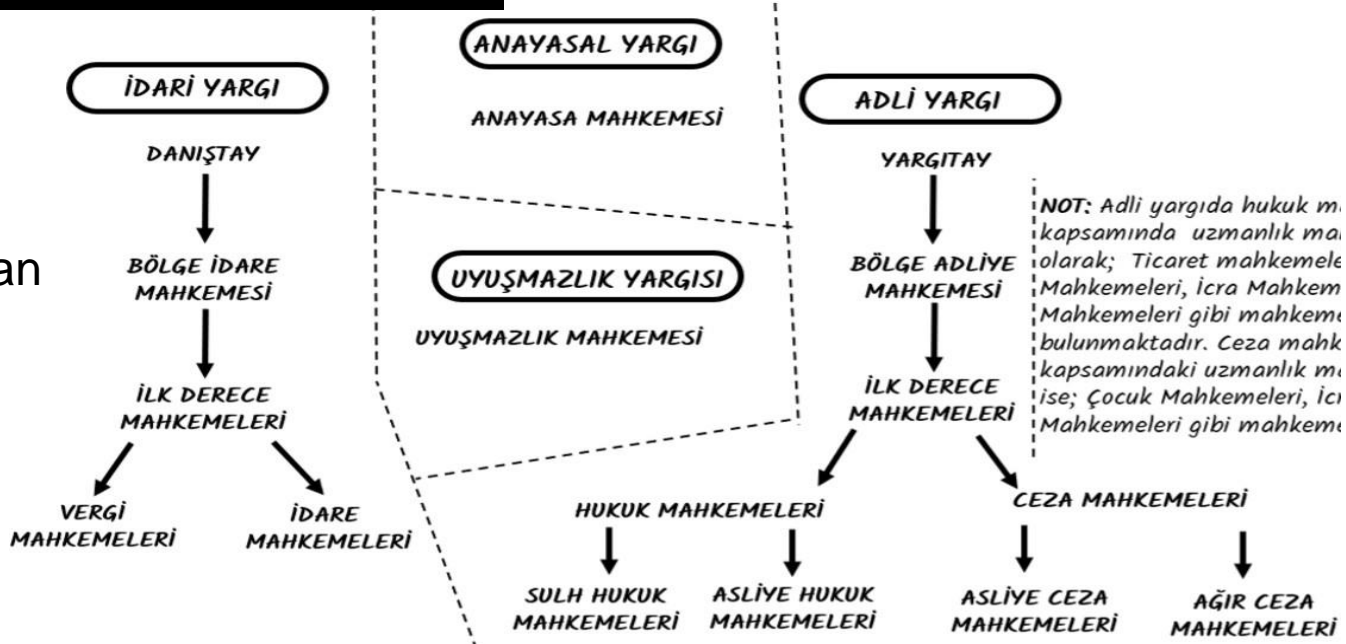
an

İDARİ YARGI

DANIŞTAY

BÖLGE İDARE MAHKEMESİ

İLK DERECE MAHKEMELERİ

VERGİ MAHKEMELERİ

İDARE MAHKEMELERİ

ANAYASAL YARGI

ANAYASA MAHKEMESİ

UYUŞMAZLIK YARGISI

UYUŞMAZLIK MAHKEMESİ

ADLİ YARGI

YARGITAY

BÖLGE ADLİYE MAHKEMESİ

İLK DERECE MAHKEMELERİ

NOT: Adli yargıda hukuk m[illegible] kapsamında uzmanlık ma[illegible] olarak; Ticaret mahkemele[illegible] Mahkemeleri, İcra Mahkem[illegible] Mahkemeleri gibi mahkeme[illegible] bulunmaktadır. Ceza mahk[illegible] kapsamındaki uzmanlık m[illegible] ise; Çocuk Mahkemeleri, İc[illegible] Mahkemeleri gibi mahkeme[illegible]

HUKUK MAHKEMELERİ

CEZA MAHKEMELERİ

SULH HUKUK MAHKEMELERİ

ASLİYE HUKUK MAHKEMELERİ

ASLİYE CEZA MAHKEMELERİ

AĞIR CEZA MAHKEMELERİ